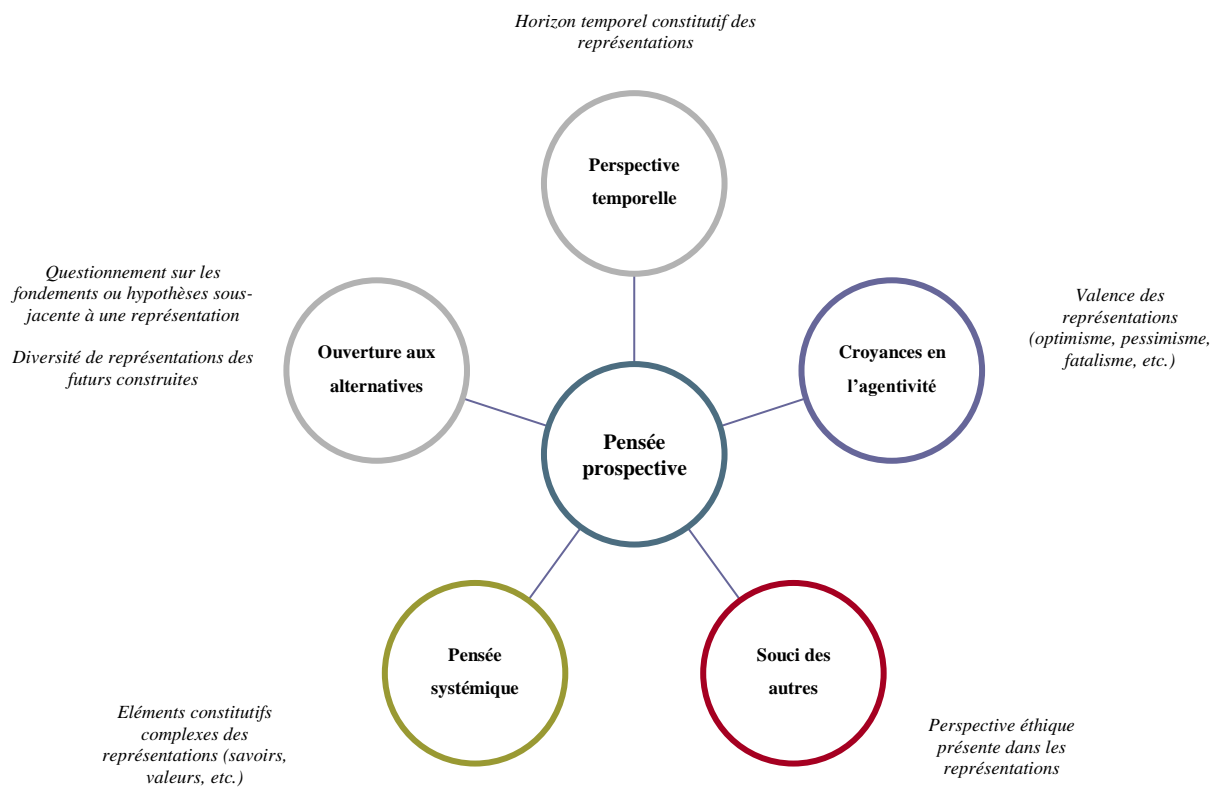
Horizon temporel constitutif des représentations

Perspective temporelle

Questionnement sur les fondements ou hypothèses sous-jacente à une représentation

Diversité de représentations des futurs construites

Ouverture aux alternatives

Valence des représentations (optimisme, pessimisme, fatalisme, etc.)

Croyances en l'agentivité

Pensée prospective

Pensée systémique

Souci des autres

Eléments constitutifs complexes des représentations (savoirs, valeurs, etc.)

Perspective éthique présente dans les représentations